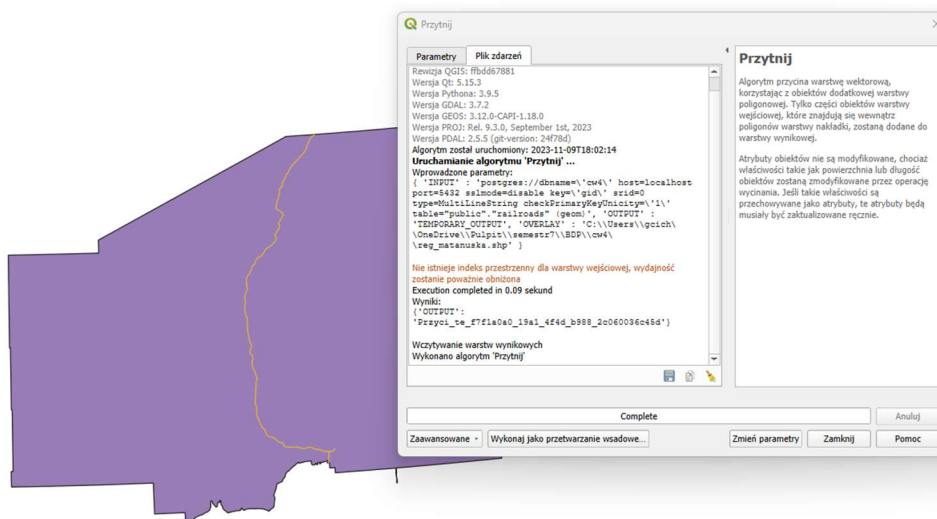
Przytnij

Parametry | Plik zdarzeń

Rewizja QGIS: ffbdd67881
Wersja Qt: 5.15.3
Wersja Pythona: 3.9.5
Wersja GDAL: 3.7.2
Wersja GEOS: 3.12.0-CAPI-1.18.0
Wersja PROJ: Rel. 9.3.0, September 1st, 2023
Wersja PDAL: 2.5.5 (git-version: 24f78d)
Algorytm został uruchomiony: 2023-11-09T18:02:14
Uruchamianie algorytmu 'Przytnij' ...
Wprowadzone parametry:
{ 'INPUT' : 'postgres://dbname=\'cw4\' host=localhost port=5432 sslmode=disable key=\'gid\' srid=0 type=MultiLineString checkPrimaryKeyUnicity=\'1\' table="public"."railroads" (geom)', 'OUTPUT' : 'TEMPORARY_OUTPUT', 'OVERLAY' : 'C:\\Users\\gcich\\OneDrive\\Pulpit\\semestr7\\BDP\\cw4\\reg_matanuska.shp' }

Nie istnieje indeks przestrzenny dla warstwy wejściowej, wydajność zostanie poważnie obniżona
Execution completed in 0.09 sekund
Wyniki:
{'OUTPUT': 'Przyci_te_f7f1a0a0_19a1_4f4d_b988_2c060036c45d'}

Wczytywanie warstw wynikowych
Wykonano algorytm 'Przytnij'

Przytnij

Algorytm przycina warstwę wektorową, korzystając z obiektów dodatkowej warstwy poligonowej. Tylko części obiektów warstwy wejściowej, które znajdują się wewnątrz poligonów warstwy nakładki, zostaną dodane do warstwy wynikowej.

Atrybuty obiektów nie są modyfikowane, chociaż właściwości takie jak powierzchnia lub długość obiektów zostaną zmodyfikowane przez operację wycinania. Jeśli takie właściwości są przechowywane jako atrybuty, te atrybuty będą musiały być zaktualizowane ręcznie.

Complete

Anuluj

Zaawansowane | Wykonaj jako przetwarzanie wsadowe... | Zmień parametry | Zamknij | Pomoc